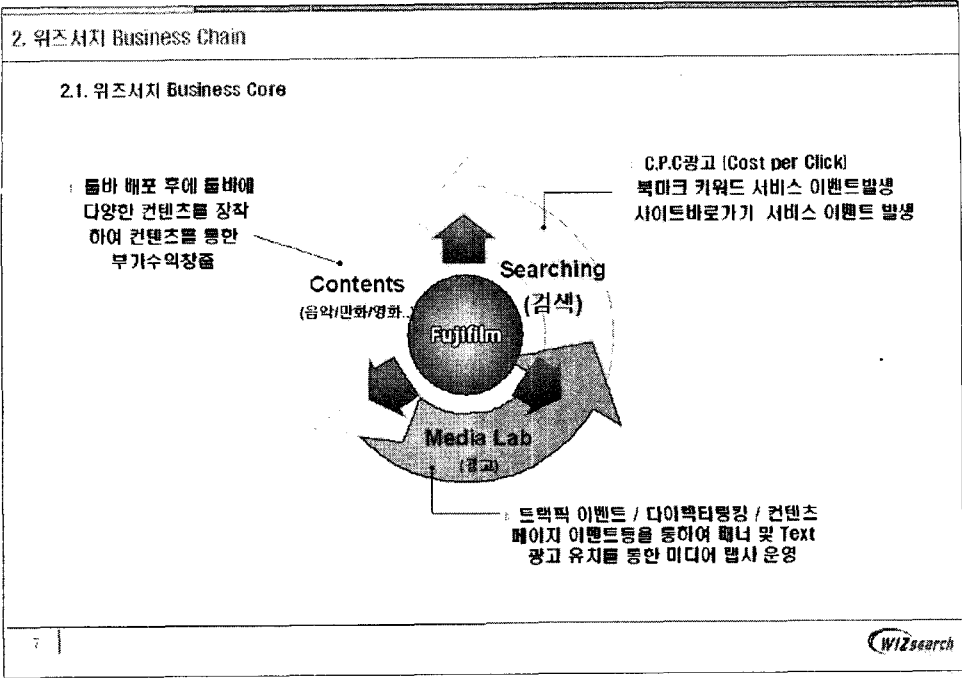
2. 위즈서치 Business Chain

2.1. 위즈서치 Business Core

툴바 배포 후에 툴바에 다양한 컨텐츠를 장착하여 컨텐츠를 통한 부가수익창출

C.P.C광고 [Cost per Click] 북마크 키워드 서비스 이벤트발생 사이트바로가기 서비스 이벤트 발생

Contents (음악/만화/영화...)

Searching (검색)

Fujifilm

Media Lab (광고)

트랙픽 이벤트 / 다이렉티링킹 / 컨텐츠 페이지 이벤트등을 통하여 배너 및 Text 광고 유치를 통한 미디어 랩사 운영

7

WIZsearch